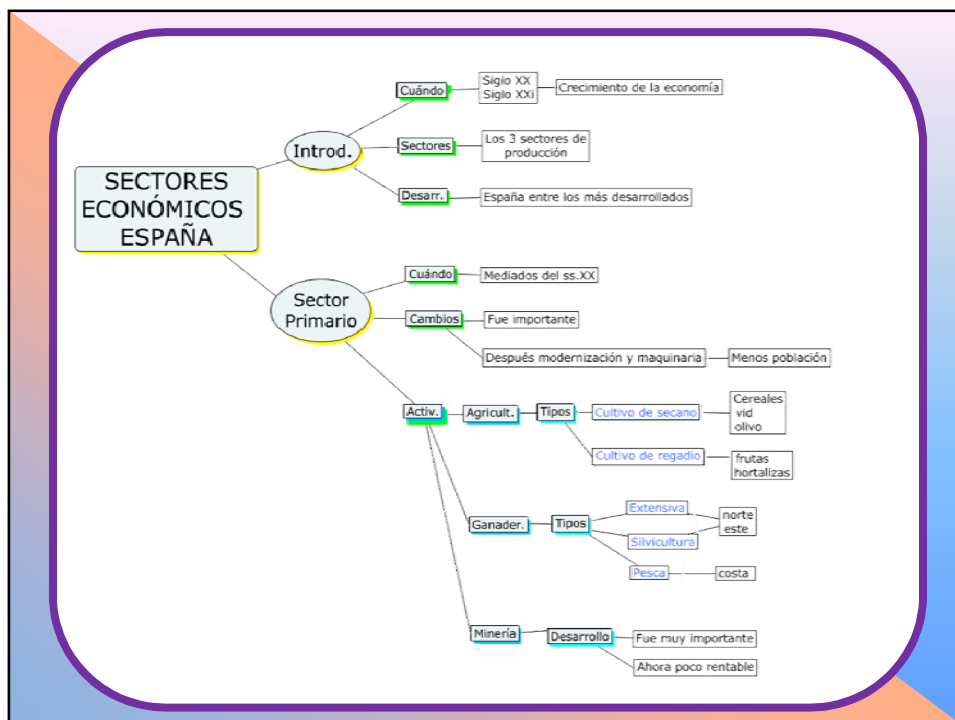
SECTORES ECONÓMICOS ESPAÑA

Introd.

Cuándo

Siglo XX
Siglo XXi

Crecimiento de la economía

Sectores

Los 3 sectores de producción

Desarr.

España entre los más desarrollados

Sector Primario

Cuándo

Mediados del ss.XX

Cambios

Fue importante

Después modernización y maquinaria

Menos población

Activ.

Agricult.

Tipos

Cultivo de secano

Cereales
vid
olivo

Cultivo de regadío

frutas
hortalizas

Ganader.

Tipos

Extensiva

Silvicultura

norte
este

Pesca

costa

Minería

Desarrollo

Fue muy importante

Ahora poco rentable